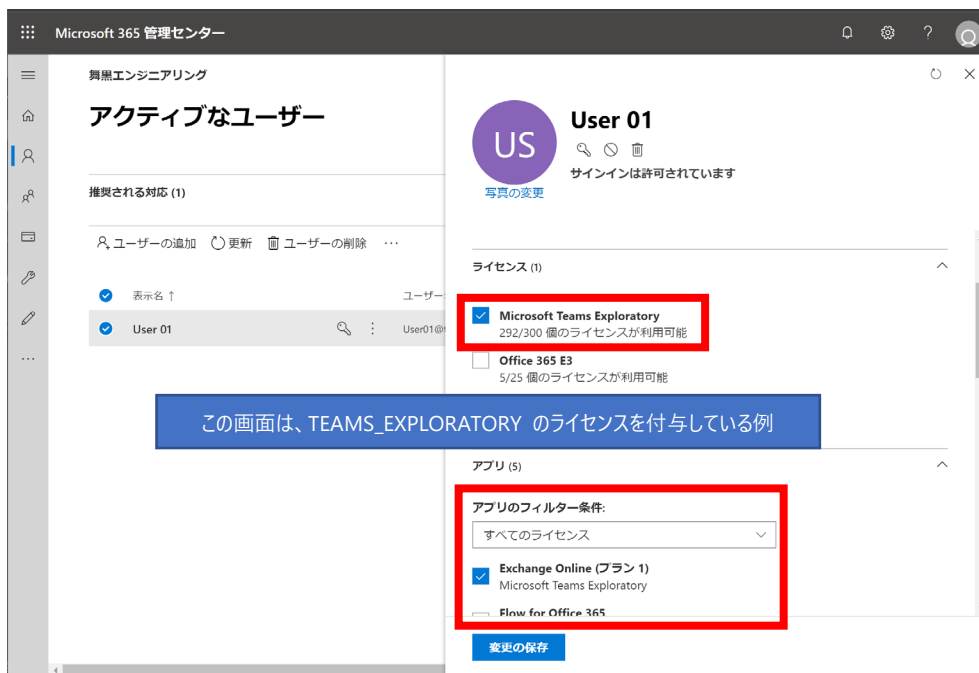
Microsoft 365 管理センター

舞黒エンジニアリング

アクティブなユーザー

推奨される対応 (1)

ユーザーの追加 更新 ユーザーの削除 ···

表示名 ↑

ユーザー

User 01

User01@

US

写真の変更

User 01

サインインは許可されています

ライセンス (1)

Microsoft Teams Exploratory
292/300 個のライセンスが利用可能

Office 365 E3
5/25 個のライセンスが利用可能

この画面は、TEAMS_EXPLORATORY のライセンスを付与している例

アプリ (5)

アプリのフィルター条件:

すべてのライセンス

Exchange Online (プラン 1)
Microsoft Teams Exploratory

Flow for Office 365

変更の保存